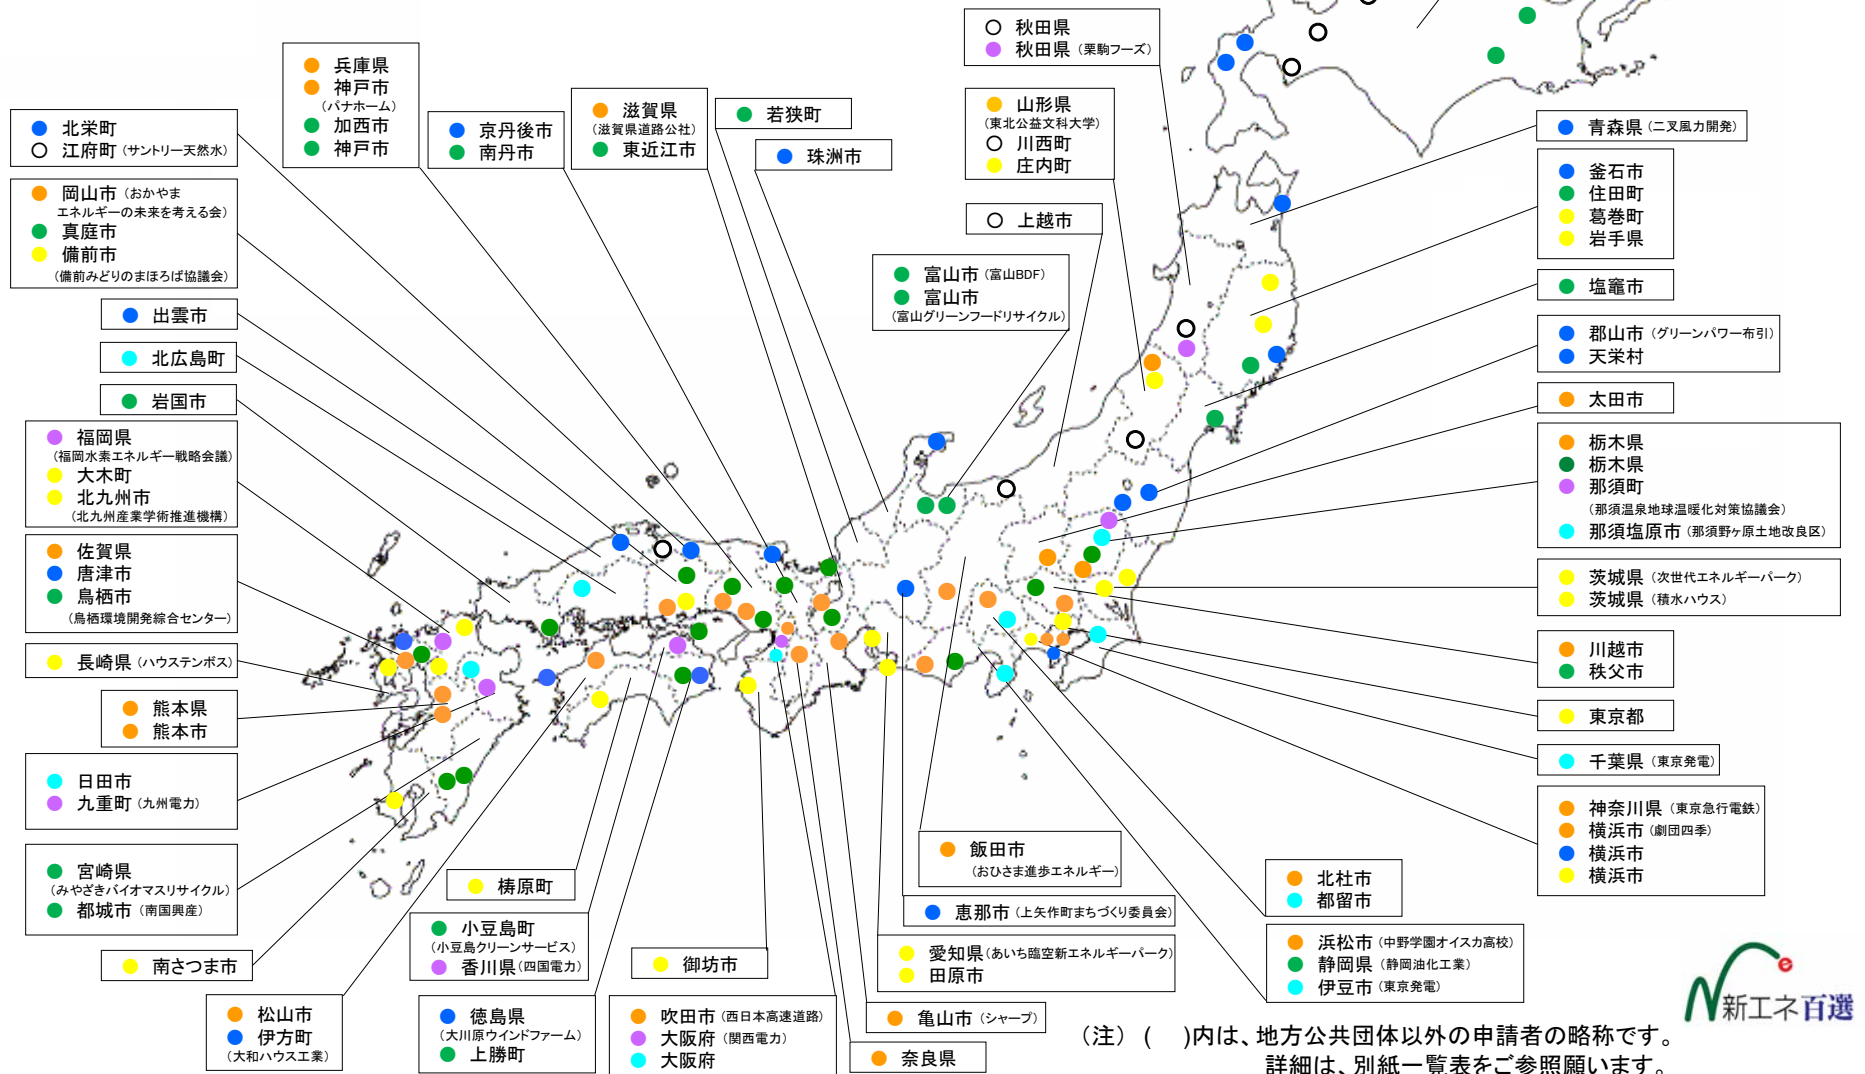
兵庫県
神戸市
（パナホーム）
加西市
神戸市

北栄町
江府町（サントリー天然水）

京丹後市
南丹市

滋賀県
（滋賀県道路公社）
東近江市

若狭町

珠洲市

秋田県
秋田県（栗駒フーズ）

山形県
（東北公益文科大学）
川西町
庄内町

上越市

富山市（富山BDF）
富山市
（富山グリーンフードリサイクル）

青森県（二又風力開発）

釜石市
住田町
葛巻町
岩手県

塩竈市

郡山市（グリーンパワー布引）
天栄村

太田市

栃木県
栃木県
那須町
（那須温泉地球温暖化対策協議会）
那須塩原市（那須野ヶ原土地改良区）

茨城県（次世代エネルギーパーク）
茨城県（積水ハウス）

川越市
秩父市

東京都

千葉県（東京発電）

神奈川県（東京急行電鉄）
横浜市（劇団四季）
横浜市
横浜市

岡山市（おかやまエネルギーの未来を考える会）
真庭市
備前市
（備前みどりのまほろば協議会）

出雲市

北広島町

岩国市

福岡県
（福岡水素エネルギー戦略会議）
大木町
北九州市
（北九州産業学術推進機構）

佐賀県
唐津市
鳥栖市
（鳥栖環境開発綜合センター）

長崎県（ハウステンボス）

熊本県
熊本市

日田市
九重町（九州電力）

宮崎県
（みやざきバイオマスリサイクル）
都城市（南国興産）

南さつま市

梼原町

小豆島町
（小豆島クリーンサービス）
香川県（四国電力）

御坊市

松山市
伊方町
（大和ハウス工業）

徳島県
（大川原ウインドファーム）
上勝町

吹田市（西日本高速道路）
大阪府（関西電力）
大阪府

奈良県

亀山市（シャープ）

飯田市
（おひさま進歩エネルギー）

恵那市（上矢作町まちづくり委員会）

愛知県（あいち臨空新エネルギーパーク）
田原市

北杜市
都留市

浜松市（中野学園オイスカ高校）
静岡県（静岡油化工業）
伊豆市（東京発電）

（注）（　）内は、地方公共団体以外の申請者の略称です。
詳細は、別紙一覧表をご参照願います。

新エネ百選